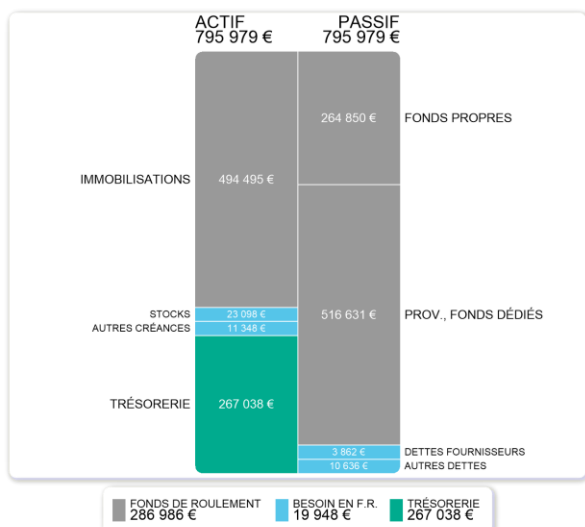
ACTIF
795 979 €

PASSIF
795 979 €

IMMOBILISATIONS
494 495 €

264 850 €
FONDS PROPRES

516 631 €
PROV., FONDS DÉDIÉS

STOCKS
23 098 €

AUTRES CRÉANCES
11 348 €

TRÉSORERIE
267 038 €

3 862 €
DETTES FOURNISSEURS

10 636 €
AUTRES DETTES

FONDS DE ROULEMENT
286 986 €

BESOIN EN F.R.
19 948 €

TRÉSORERIE
267 038 €